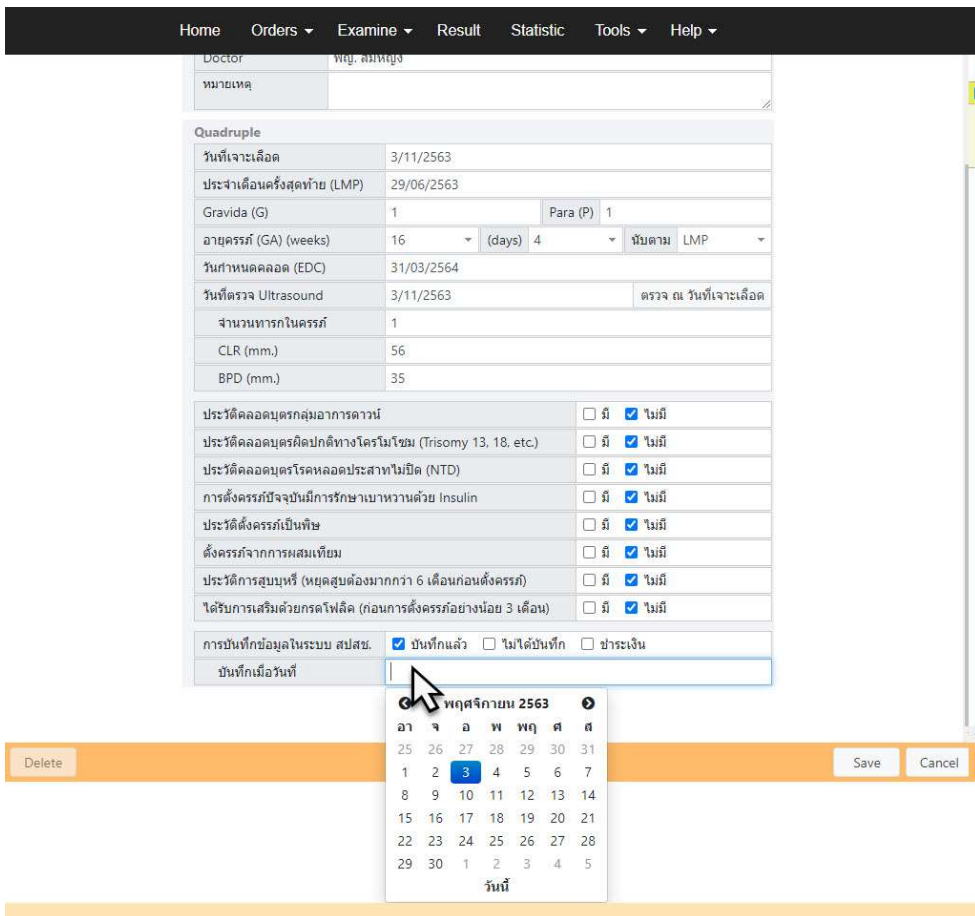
Home Orders ▾ Examine ▾ Result Statistic Tools ▾ Help ▾

| | |
|---|---|
| Doctor | พญ. สมหญิง |
| หมายเหตุ | |

Quadruple

| | | | |
|---|---|---|---|
| วันที่เจาะเลือด | 3/11/2563 | | |
| ประจำเดือนครั้งสุดท้าย (LMP) | 29/06/2563 | | |
| Gravida (G) | 1 | Para (P) | 1 |
| อายุครรภ์ (GA) (weeks) | 16 | (days) 4 | นับตาม LMP |
| วันกำหนดคลอด (EDC) | 31/03/2564 | | |
| วันที่ตรวจ Ultrasound | 3/11/2563 | | ตรวจ ณ วันที่เจาะเลือด |
| จำนวนทารกในครรภ์ | 1 | | |
| CLR (mm.) | 56 | | |
| BPD (mm.) | 35 | | |

| | |
|---|---|
| ประวัติคลอดบุตรกลุ่มอาการดาวน์ | ☐ มี ☑ ไม่มี |
| ประวัติคลอดบุตรผิดปกติทางโครโมโซม (Trisomy 13, 18, etc.) | ☐ มี ☑ ไม่มี |
| ประวัติคลอดบุตรโรคหลอดประสาทไม่ปิด (NTD) | ☐ มี ☑ ไม่มี |
| การตั้งครรภ์ปัจจุบันมีการรักษาเบาหวานด้วย Insulin | ☐ มี ☑ ไม่มี |
| ประวัติตั้งครรภ์เป็นพิษ | ☐ มี ☑ ไม่มี |
| ตั้งครรภ์จากการผสมเทียม | ☐ มี ☑ ไม่มี |
| ประวัติการสูบบุหรี่ (หยุดสูบต้องมากกว่า 6 เดือนก่อนตั้งครรภ์) | ☐ มี ☑ ไม่มี |
| ได้รับการเสริมด้วยกรดโฟลิค (ก่อนการตั้งครรภ์อย่างน้อย 3 เดือน) | ☐ มี ☑ ไม่มี |

การบันทึกข้อมูลในระบบ สปสช. ☑ บันทึกแล้ว ☐ ไม่ได้บันทึก ☐ ชำระเงิน
บันทึกเมื่อวันที่

พฤศจิกายน 2563

| อา | จ | อ | พ | พฤ | ศ | ส |
|---|---|---|---|---|---|---|
| 25 | 26 | 27 | 28 | 29 | 30 | 31 |
| 1 | 2 | 3 | 4 | 5 | 6 | 7 |
| 8 | 9 | 10 | 11 | 12 | 13 | 14 |
| 15 | 16 | 17 | 18 | 19 | 20 | 21 |
| 22 | 23 | 24 | 25 | 26 | 27 | 28 |
| 29 | 30 | 1 | 2 | 3 | 4 | 5 |

วันนี้

Delete Save Cancel